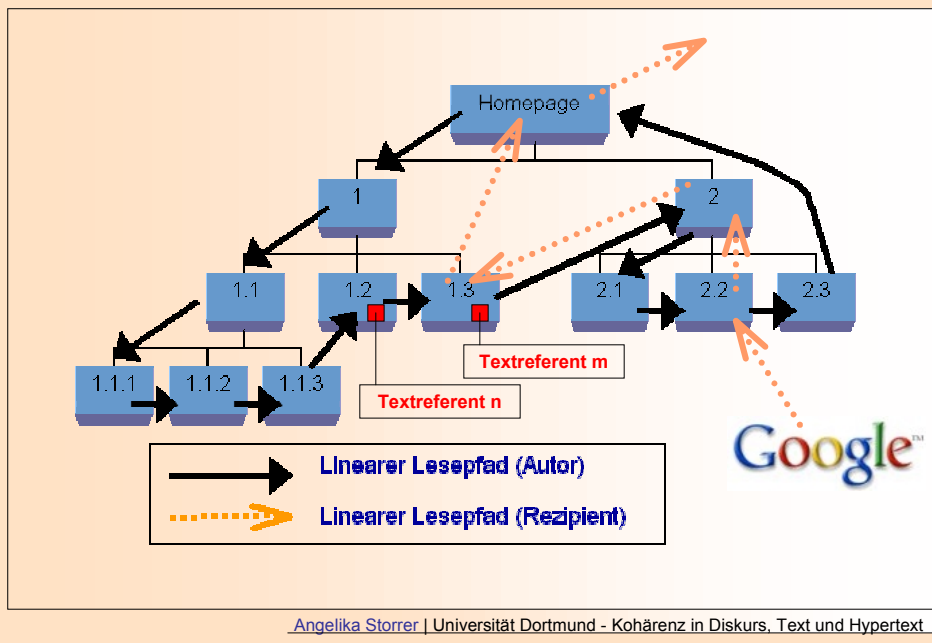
Homepage

1

2

1.1

1.2

1.3

2.1

2.2

2.3

1.1.1

1.1.2

1.1.3

Textreferent m

Textreferent n

Google™

Linearer Lesepfad (Autor)

Linearer Lesepfad (Rezipient)

Angelika Storrer | Universität Dortmund - Kohärenz in Diskurs, Text und Hypertext